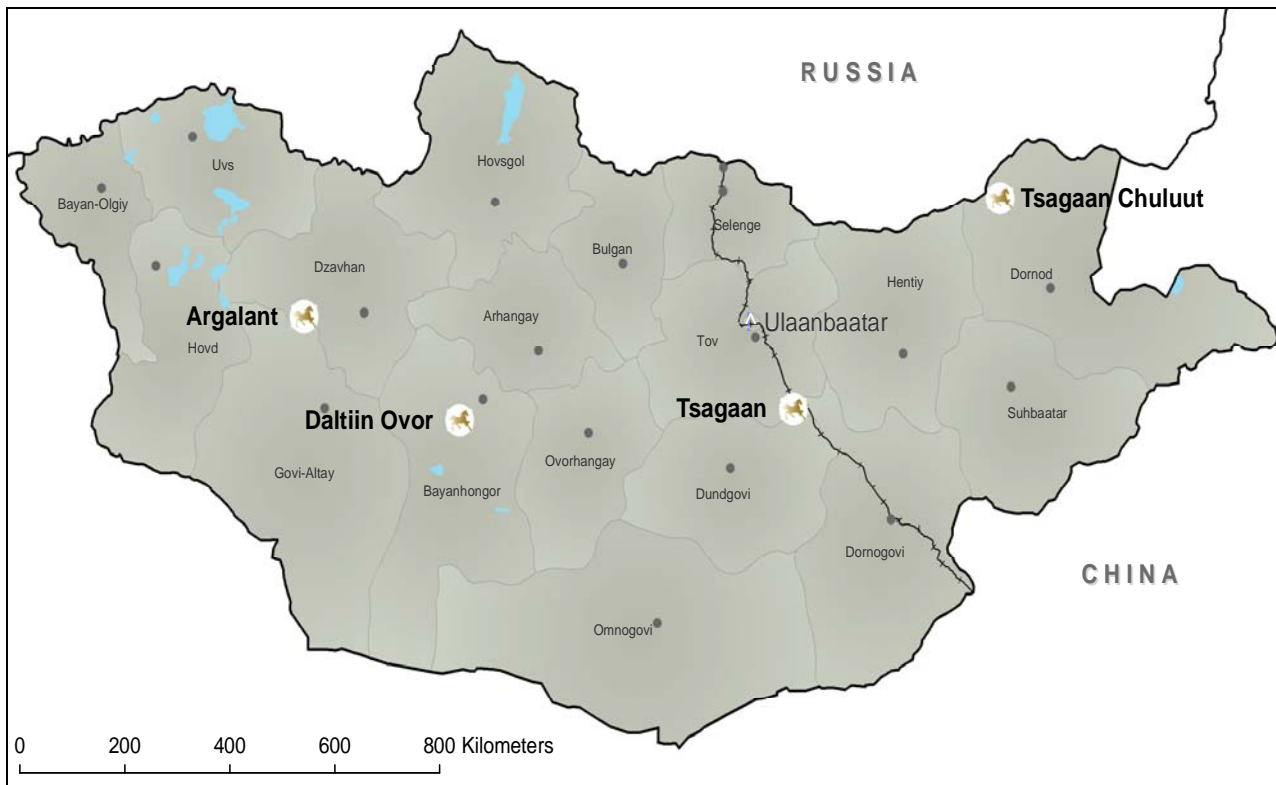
RUSSIA

Uvs
Hovsgol
Bayan-Olgiy
Selenge
Tsagaan Chuluut
Bulgan
Dzavhan
Hentiy
Dornod
Argalant
Arhangay
Ulaanbaatar
Tov
Hovd
Tsagaan
Suhbaatar
Daltiin Ovor
Ovorhangay
Govi-Altay
Dundgovi
Bayanhongor
Dornogovi
CHINA
Omnogovi

0 200 400 600 800 Kilometers